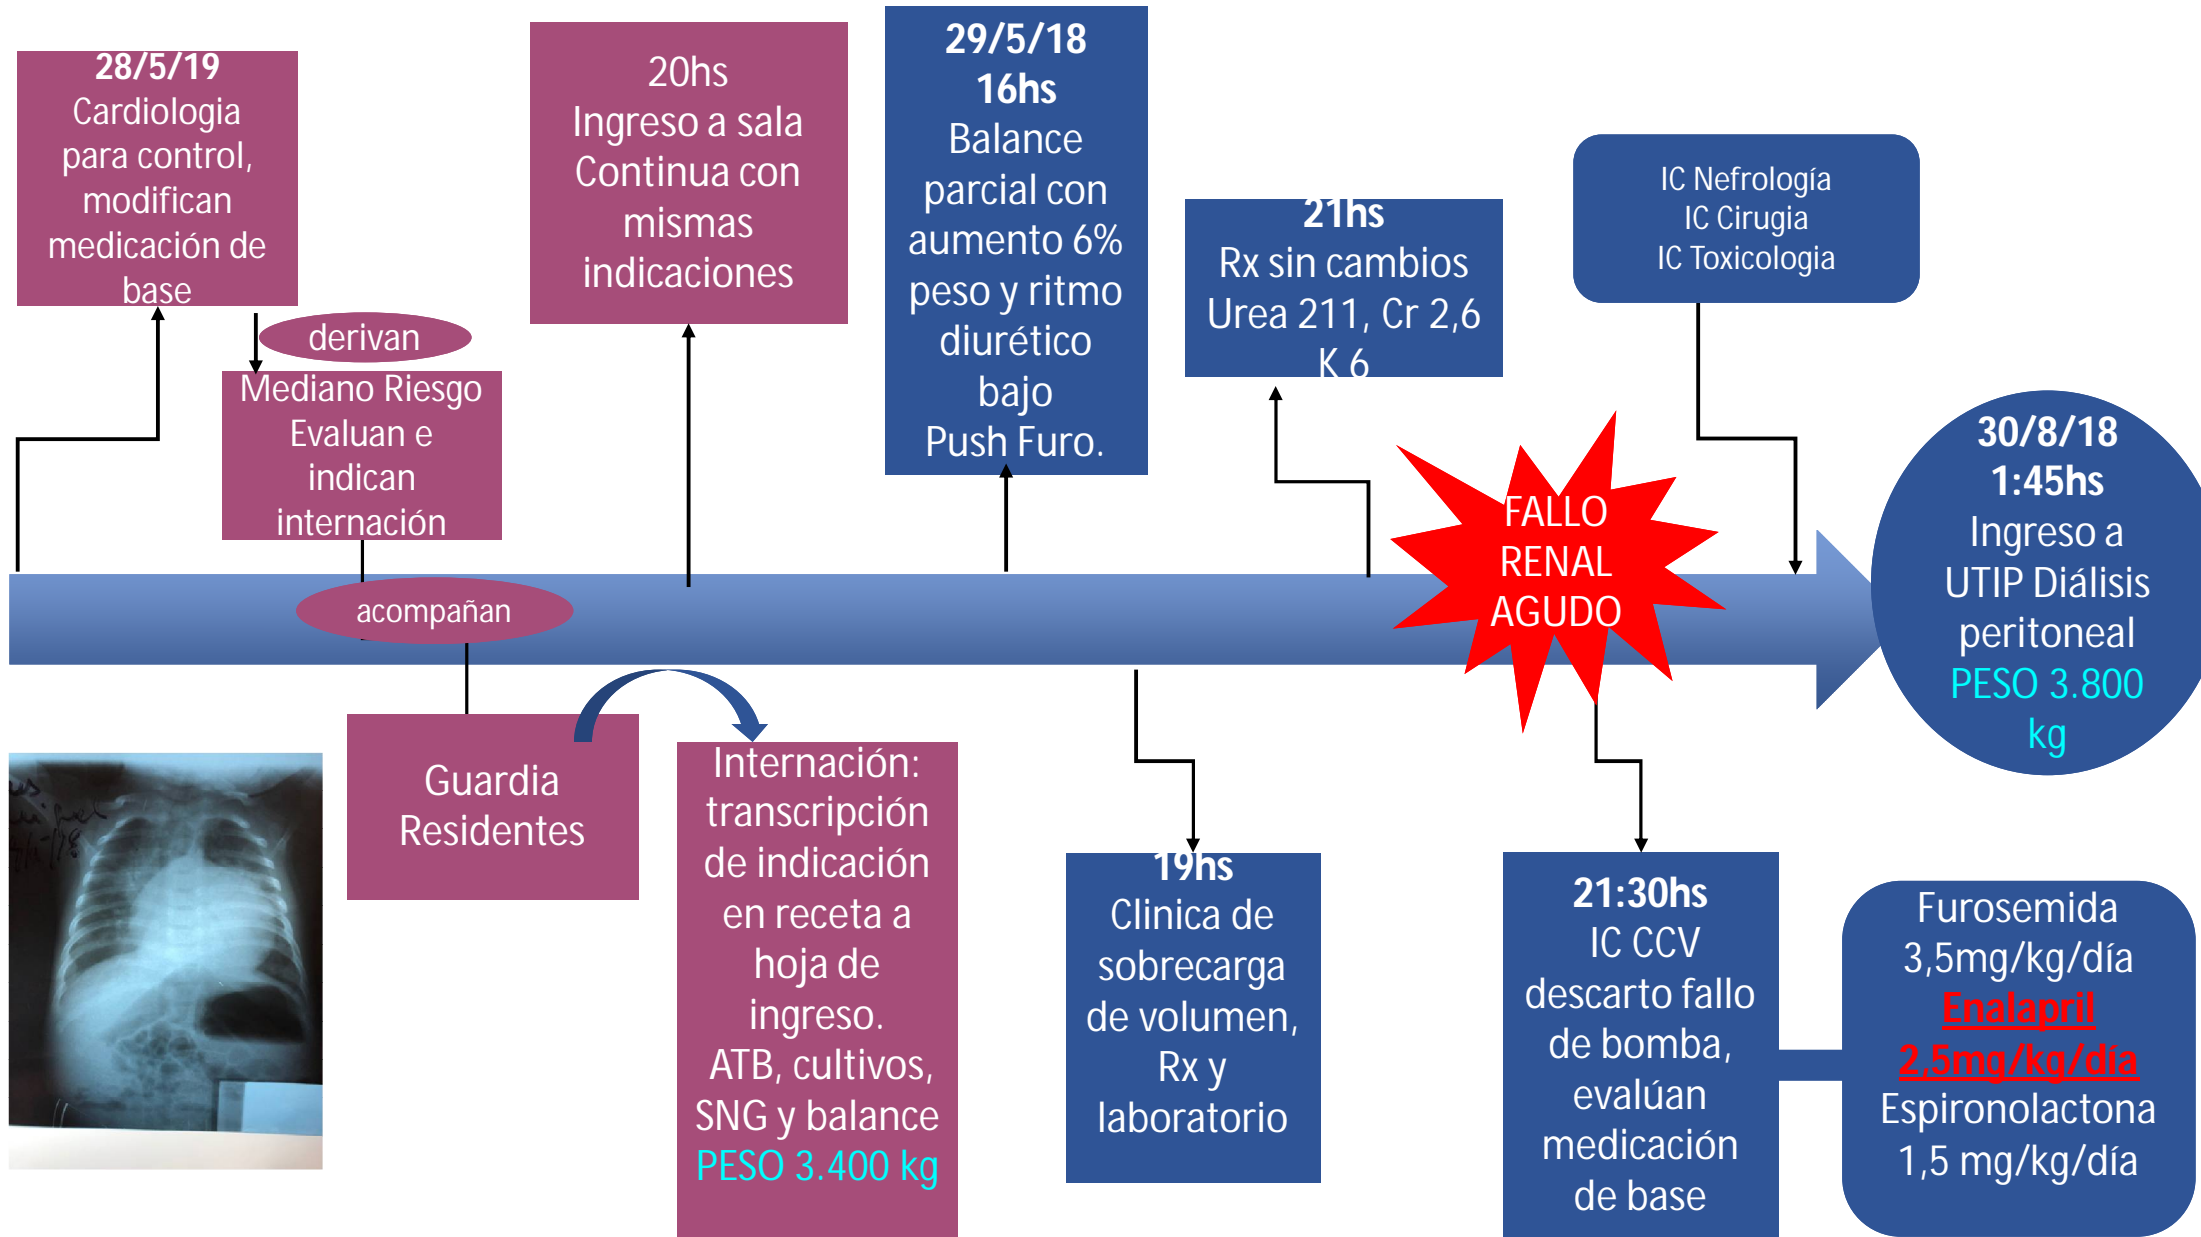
28/5/19
Cardiologia para control, modifican medicación de base

derivan

Mediano Riesgo
Evaluan e indican internación

20hs
Ingreso a sala
Continua con mismas indicaciones

29/5/18
16hs
Balance parcial con aumento 6% peso y ritmo diurético bajo
Push Furo.

21hs
Rx sin cambios
Urea 211, Cr 2,6
K 6

IC Nefrología
IC Cirugia
IC Toxicologia

FALLO RENAL AGUDO

30/8/18
1:45hs
Ingreso a UTIP Diálisis peritoneal
PESO 3.800 kg

acompañan

Guardia Residentes

Internación: transcripción de indicación en receta a hoja de ingreso.
ATB, cultivos, SNG y balance
PESO 3.400 kg

19hs
Clinica de sobrecarga de volumen, Rx y laboratorio

21:30hs
IC CCV
descarto fallo de bomba, evalúan medicación de base

Furosemida
3,5mg/kg/día
Enalapril
2,5mg/kg/día
Espironolactona
1,5 mg/kg/día